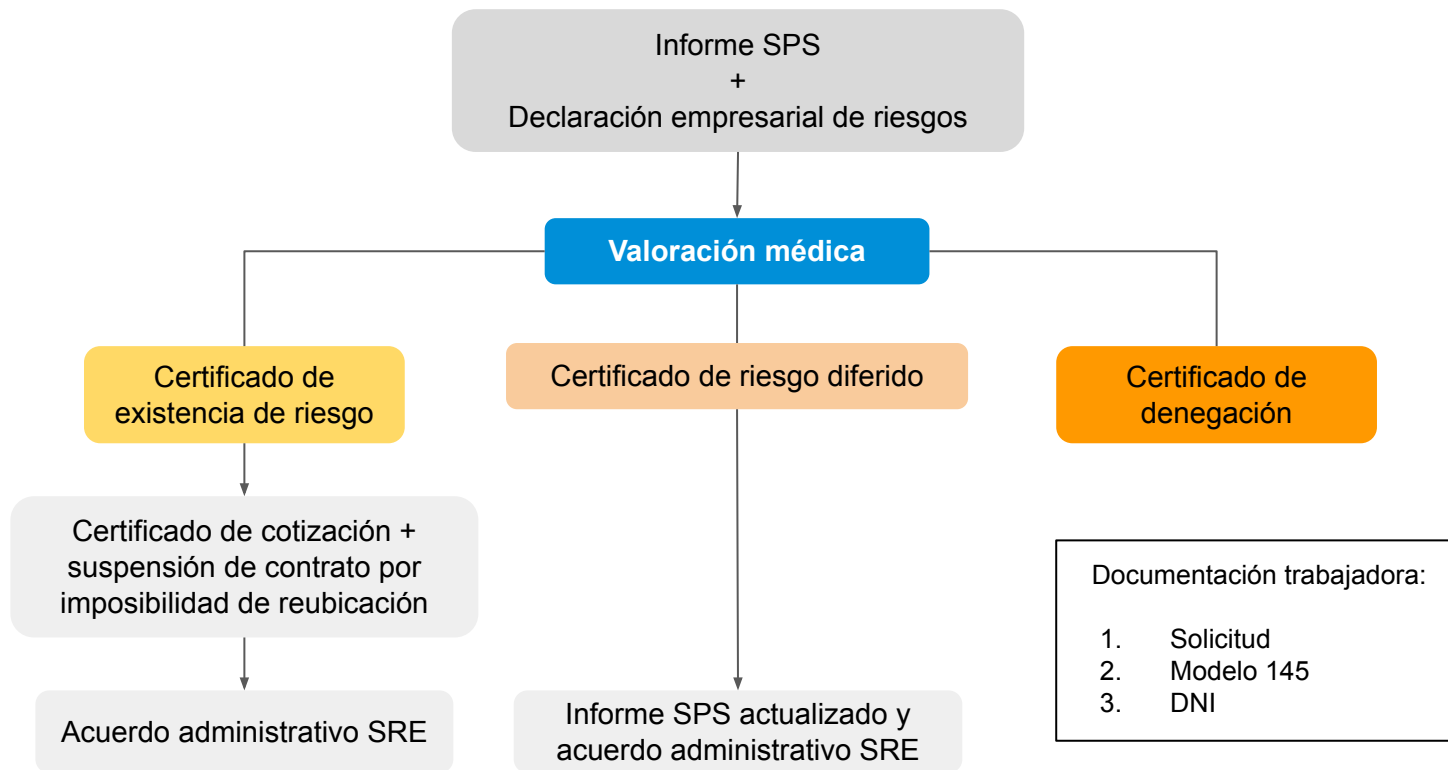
Informe SPS
+
Declaración empresarial de riesgos

Valoración médica

Certificado de existencia de riesgo

Certificado de riesgo diferido

Certificado de denegación

Certificado de cotización + suspensión de contrato por imposibilidad de reubicación

Acuerdo administrativo SRE

Informe SPS actualizado y acuerdo administrativo SRE

Documentación trabajadora:

1. Solicitud
2. Modelo 145
3. DNI